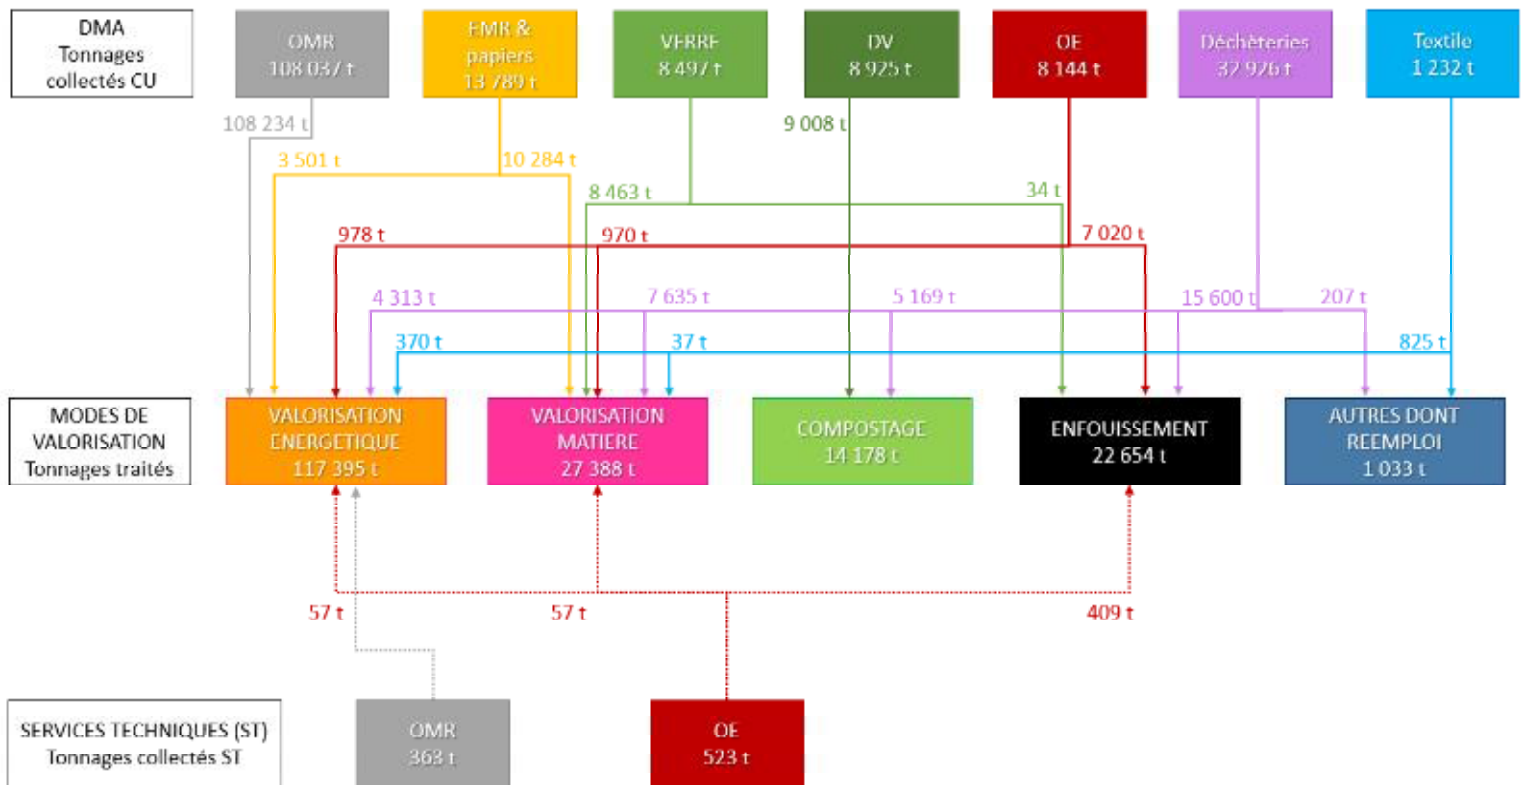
DMA
Tonnages collectés CU

OMR
108 037 t

EMR & papiers
13 789 t

VERRE
8 497 t

DV
8 925 t

OE
8 144 t

Déchèteries
37 926 t

Textile
1 232 t

108 234 t
3 501 t
10 284 t
9 008 t
8 463 t
34 t
978 t
970 t
7 020 t
4 313 t
7 635 t
5 169 t
15 600 t
207 t
370 t
37 t
825 t

MODES DE VALORISATION
Tonnages traités

VALORISATION ENERGETIQUE
117 395 t

VALORISATION MATIERE
27 388 t

COMPOSTAGE
14 178 t

ENFOUISSEMENT
22 654 t

AUTRES DONT REEMPLOI
1 033 t

57 t
57 t
409 t

SERVICES TECHNIQUES (ST)
Tonnages collectés ST

OMR
363 t

OE
523 t